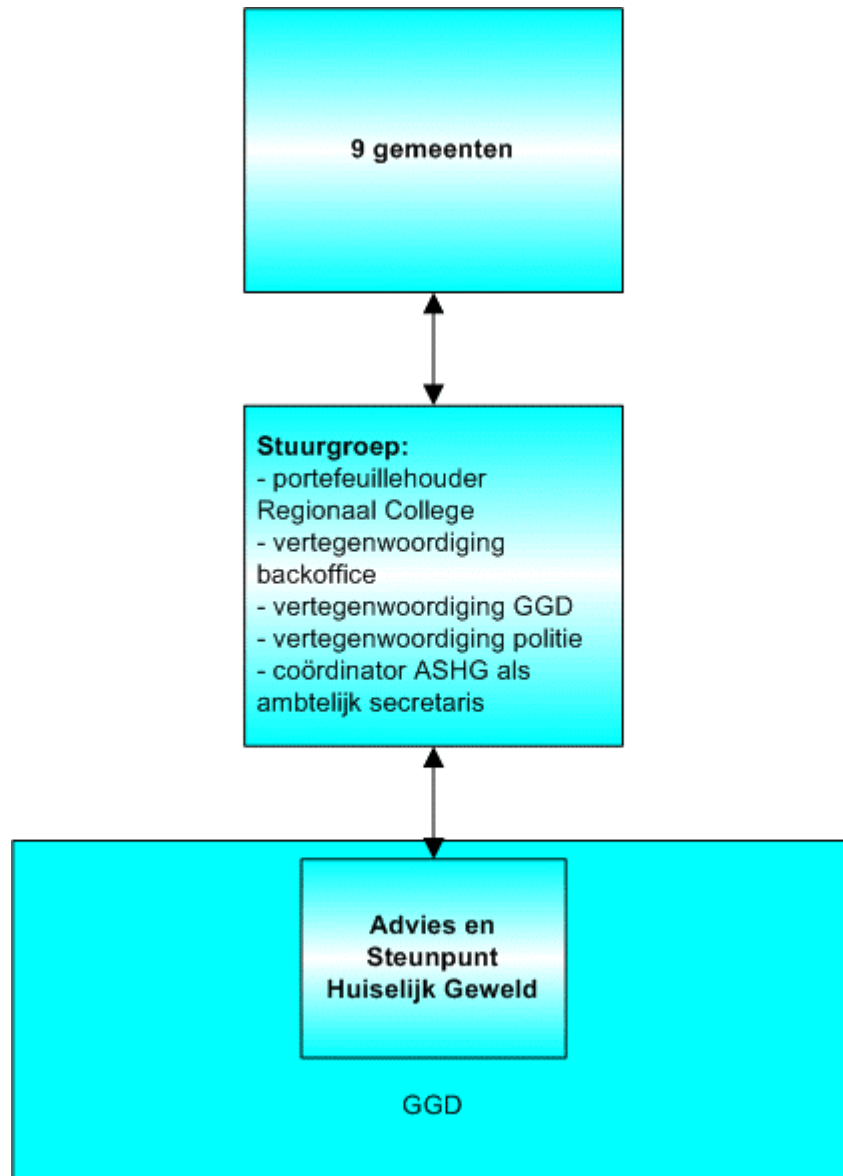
9 gemeenten

Stuurgroep:
- portefeuillehouder Regionaal College
- vertegenwoordiging backoffice
- vertegenwoordiging GGD
- vertegenwoordiging politie
- coördinator ASHG als ambtelijk secretaris

Advies en Steunpunt Huiselijk Geweld

GGD